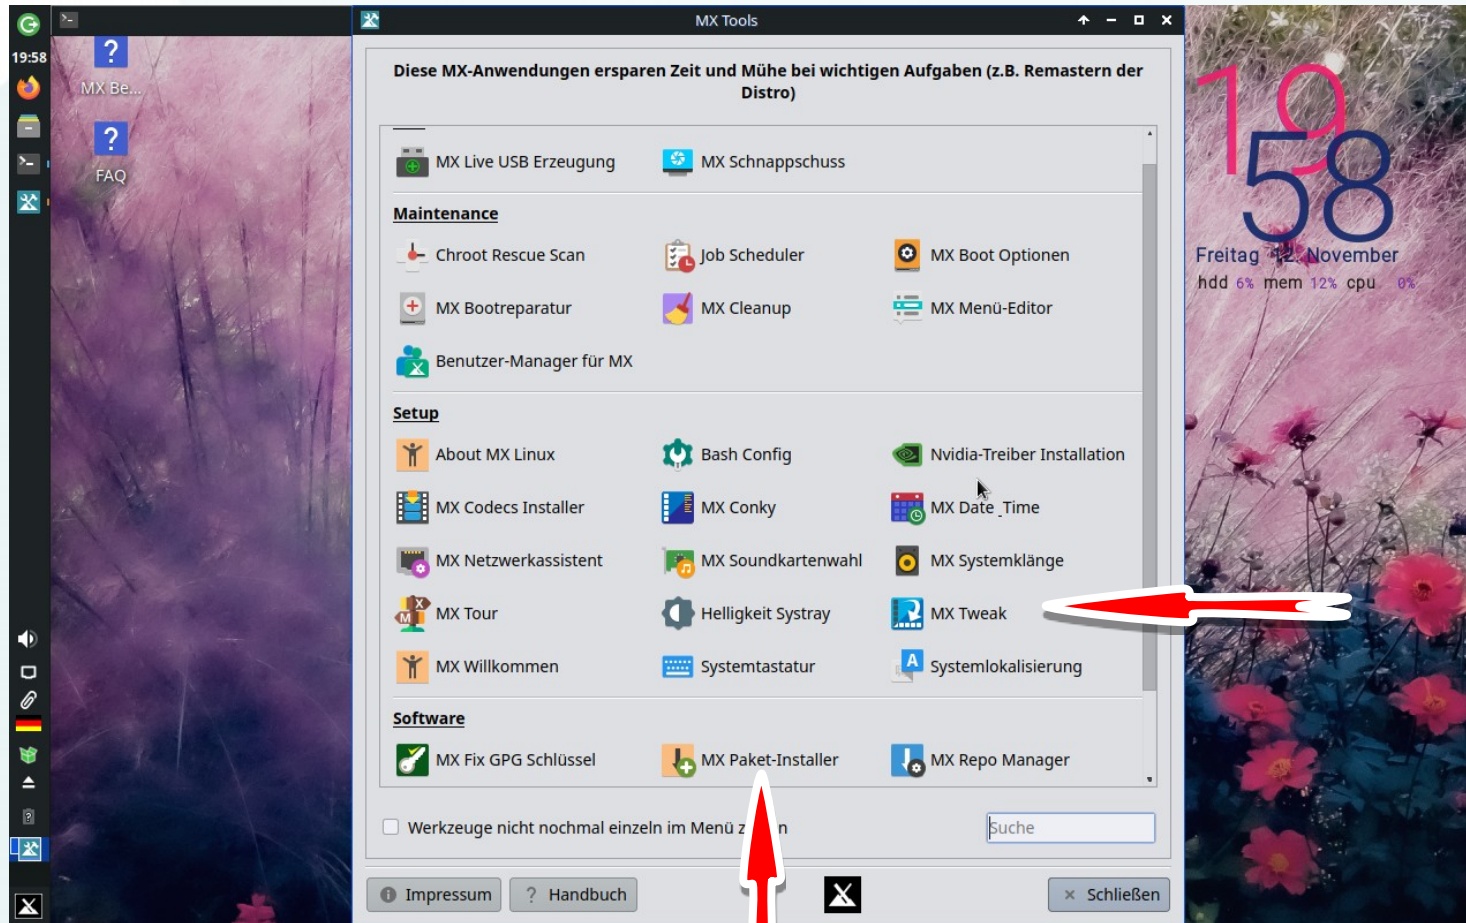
19:58

MX Be...

FAQ

MX Tools

Diese MX-Anwendungen ersparen Zeit und Mühe bei wichtigen Aufgaben (z.B. Remastern der Distro)

MX Live USB Erzeugung
MX Schnappschuss

Maintenance

Chroot Rescue Scan
Job Scheduler
MX Boot Optionen
MX Bootreparatur
MX Cleanup
MX Menü-Editor
Benutzer-Manager für MX

Setup

About MX Linux
Bash Config
Nvidia-Treiber Installation
MX Codecs Installer
MX Conky
MX Date _Time
MX Netzwerkassistent
MX Soundkartenwahl
MX Systemklänge
MX Tour
Helligkeit Systray
MX Tweak
MX Willkommen
Systemtastatur
Systemlokalisierung

Software

MX Fix GPG Schlüssel
MX Paket-Installer
MX Repo Manager

Werkzeuge nicht nochmal einzeln im Menü z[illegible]n

Suche

Impressum
Handbuch
Schließen

19
58
Freitag 12. November
hdd 6% mem 12% cpu 0%